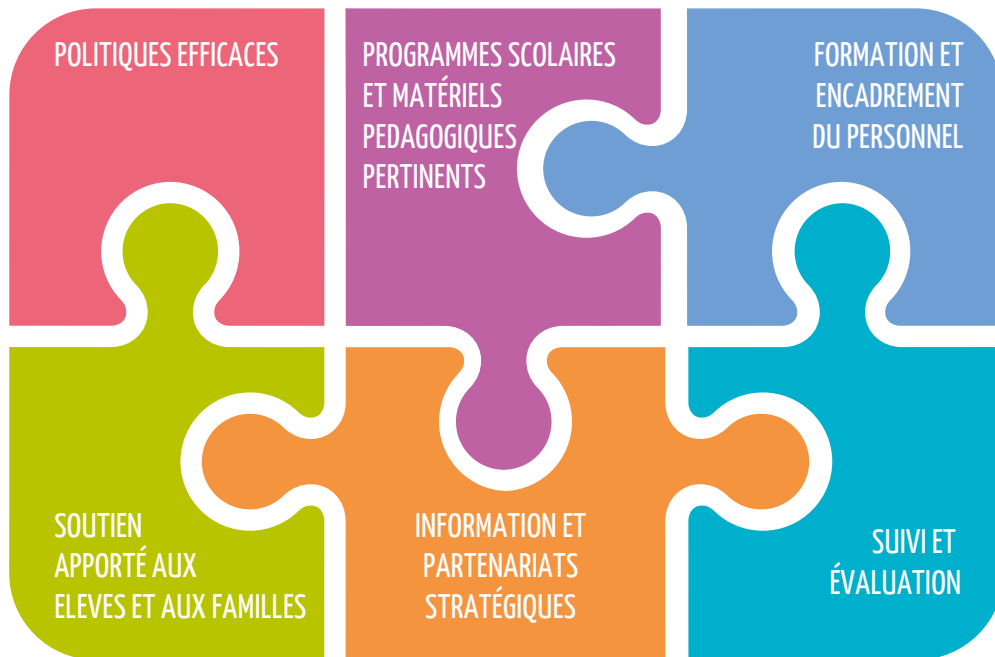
POLITIQUES EFFICACES

PROGRAMMES SCOLAIRES ET MATÉRIELS PEDAGOGIQUES PERTINENTS

FORMATION ET ENCADREMENT DU PERSONNEL

SOUTIEN APPORTÉ AUX ELEVES ET AUX FAMILLES

INFORMATION ET PARTENARIATS STRATÉGIQUES

SUIVI ET ÉVALUATION